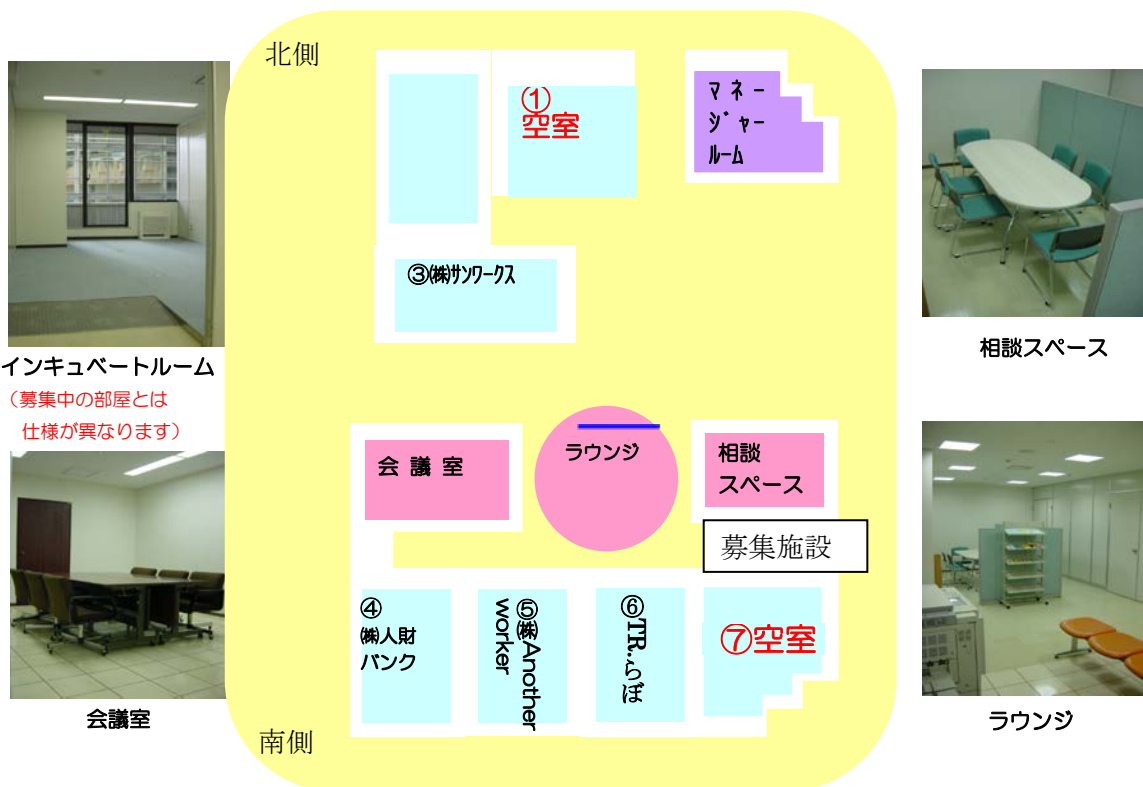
北側

①
空室

マネージャールーム

③㈱サンワークス

インキュベートルーム
（募集中の部屋とは仕様が異なります）

相談スペース

会議室

ラウンジ

相談スペース

募集施設

④
㈱人財バンク

⑤㈱Another worker

⑥TR.らぼ

⑦空室

南側

会議室

ラウンジ